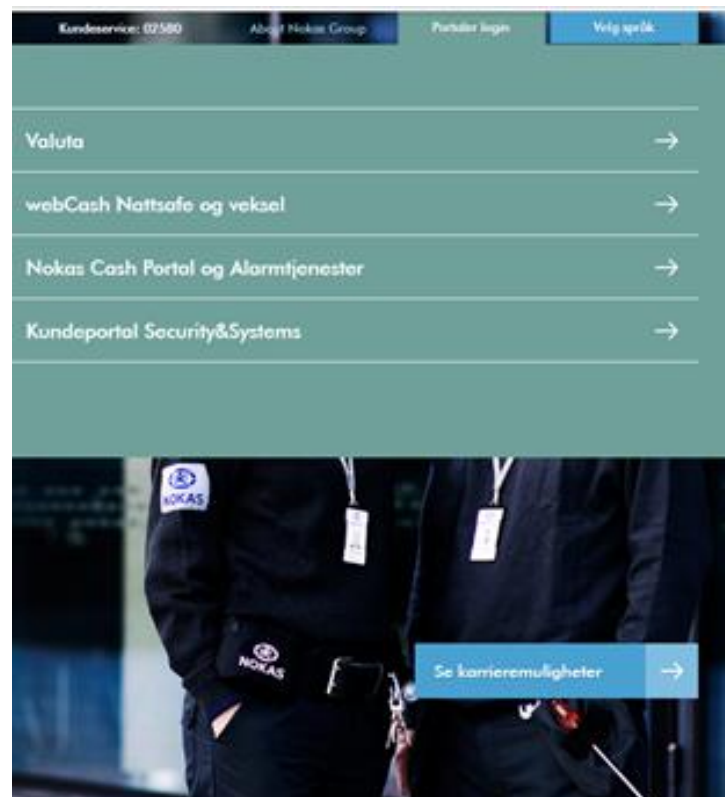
Kundeservice: 02580 About Nokas Group Portaler login Velg språk

Valuta →

webCash Nattsafe og veksel →

Nokas Cash Portal og Alarmtjenester →

Kundeportal Security&Systems →

NOKAS

NOKAS

Se karrieremuligheter →